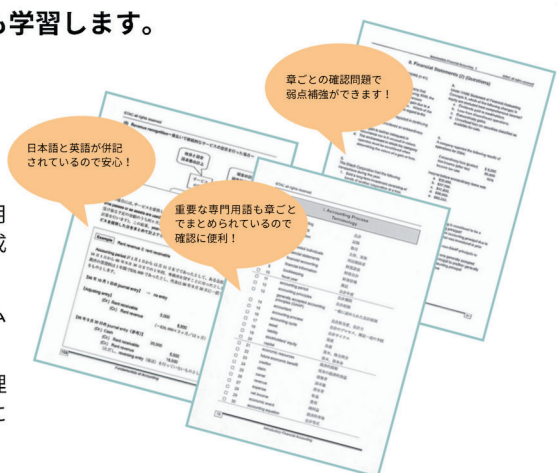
も学習します。

章ごとの確認問題で弱点補強ができます！

日本語と英語が併記されているので安心！

重要な専門用語も章ごとでまとめられているので確認に便利！

2. Financial Statements (2) (Questions)

1. Accounting Process Terminology

Example Rent revenue 2. rent receivable

Accounting period

Adjusting entry

(Dr.) Rent revenue

(Cr.) Rent revenue

5,000

Fundamentals of Accounting